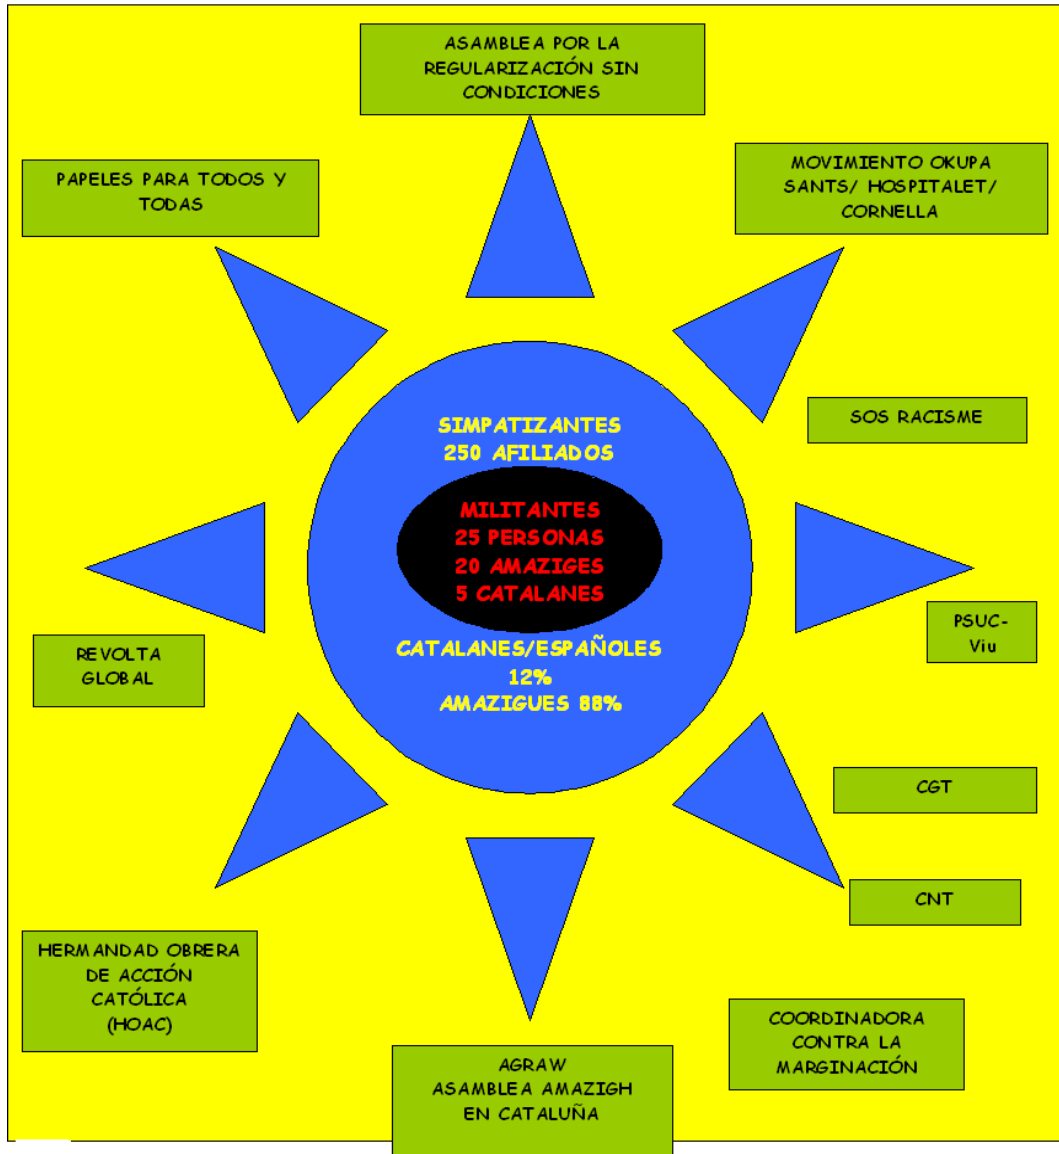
ASAMBLEA POR LA REGULARIZACIÓN SIN CONDICIONES

PAPELES PARA TODOS Y TODAS

MOVIMIENTO OKUPA SANTS/ HOSPITALET/ CORNELLA

SOS RACISME

SIMPATIZANTES
250 AFILIADOS

MILITANTES
25 PERSONAS
20 AMAZIGES
5 CATALANES

CATALANES/ESPAÑOLES
12%
AMAZIGUES 88%

PSUC-Viu

REVOLTA GLOBAL

CGT

CNT

HERMANDAD OBRERA DE ACCIÓN CATÓLICA (HOAC)

COORDINADORA CONTRA LA MARGINACIÓN

AGRAW
ASAMBLEA AMAZIGH EN CATALUÑA